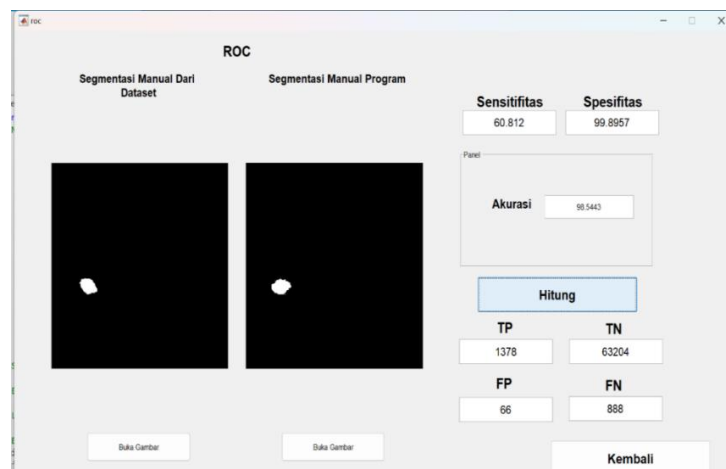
roc

ROC

Segmentasi Manual Dari Dataset

Segmentasi Manual Program

Sensitifitas
60.812

Spesifitas
99.8957

Panel

Akurasi
98.5443

Hitung

TP
1378

TN
63204

FP
66

FN
888

Buka Gambar

Buka Gambar

Kembali